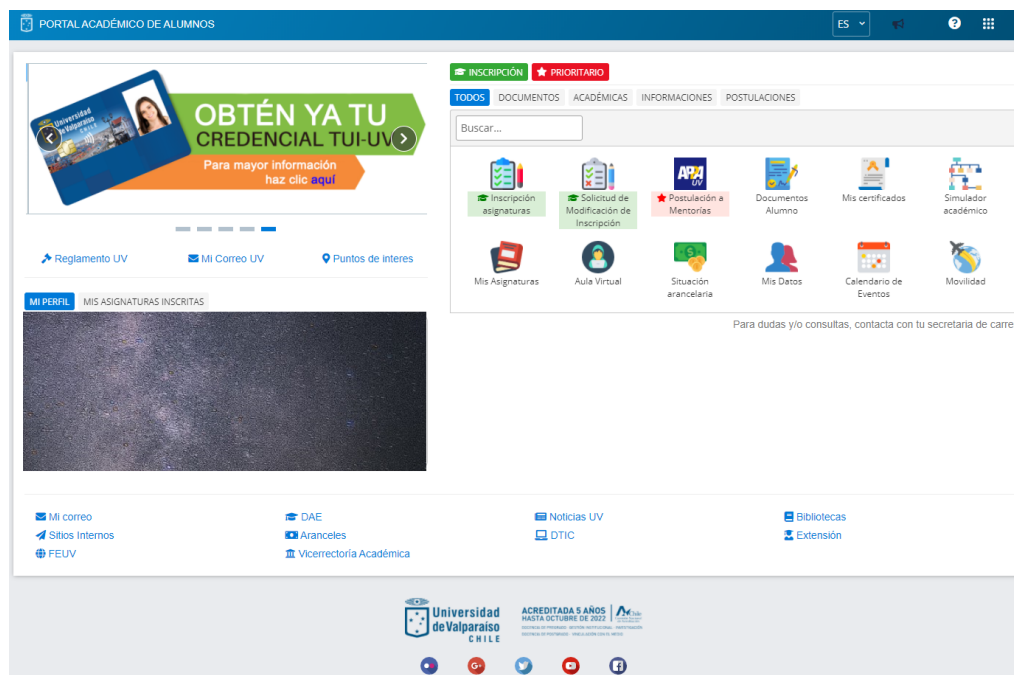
PORTAL ACADÉMICO DE ALUMNOS

ES

Universidad de Valparaíso CHILE

OBTÉN YA TU CREDENCIAL TUI-UV

Para mayor información haz clic aquí

Reglamento UV
Mi Correo UV
Puntos de interes

MI PERFIL
MIS ASIGNATURAS INSCRITAS

INSCRIPCIÓN
PRIORITARIO

TODOS
DOCUMENTOS
ACADÉMICAS
INFORMACIONES
POSTULACIONES

Buscar...

Inscripción asignaturas
Solicitud de Modificación de Inscripción
Postulación a Mentorías
Documentos Alumno
Mis certificados
Simulador académico
Mis Asignaturas
Aula Virtual
Situación arancelaria
Mis Datos
Calendario de Eventos
Movilidad

Para dudas y/o consultas, contacta con tu secretaria de carre

Mi correo
Sitios Internos
FEUV
DAE
Aranceles
Vicerrectoría Académica
Noticias UV
DTIC
Bibliotecas
Extensión

Universidad de Valparaíso CHILE

ACREDITADA 5 AÑOS HASTA OCTUBRE DE 2022

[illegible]